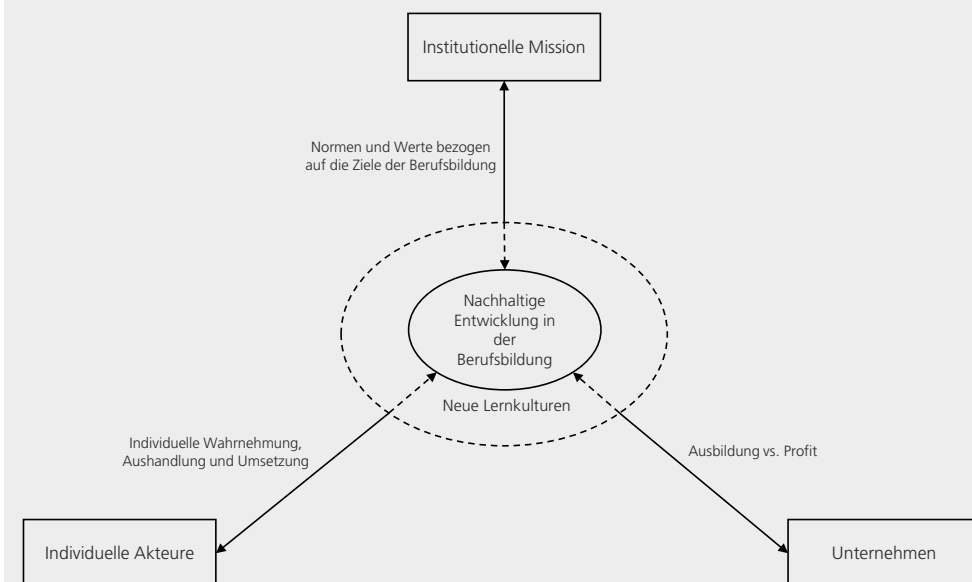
Institutionelle Mission

Normen und Werte bezogen auf die Ziele der Berufsbildung

Nachhaltige Entwicklung in der Berufsbildung

Neue Lernkulturen

Individuelle Wahrnehmung, Aushandlung und Umsetzung

Ausbildung vs. Profit

Individuelle Akteure

Unternehmen